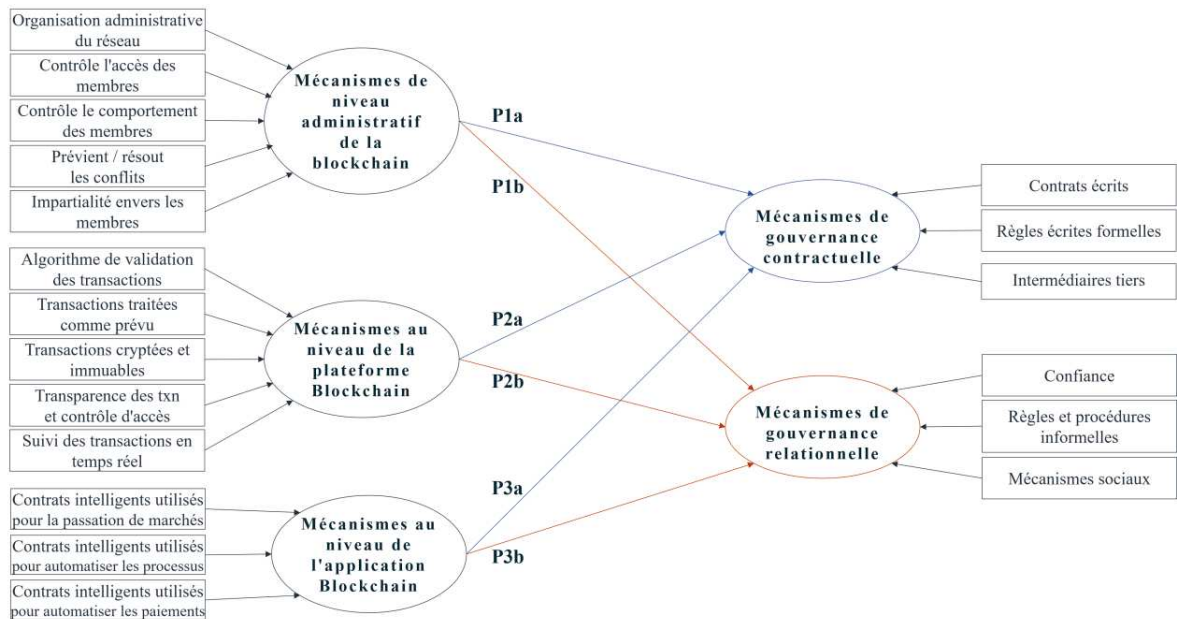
Organisation administrative du réseau

Contrôle l'accès des membres

Contrôle le comportement des membres

Prévient / résout les conflits

Impartialité envers les membres

Mécanismes de niveau administratif de la blockchain

Algorithme de validation des transactions

Transactions traitées comme prévu

Transactions cryptées et immuables

Transparence des txn et contrôle d'accès

Suivi des transactions en temps réel

Mécanismes au niveau de la plateforme Blockchain

Contrats intelligents utilisés pour la passation de marchés

Contrats intelligents utilisés pour automatiser les processus

Contrats intelligents utilisés pour automatiser les paiements

Mécanismes au niveau de l'application Blockchain

P1a

P1b

P2a

P2b

P3a

P3b

Mécanismes de gouvernance contractuelle

Contrats écrits

Règles écrites formelles

Intermédiaires tiers

Mécanismes de gouvernance relationnelle

Confiance

Règles et procédures informelles

Mécanismes sociaux